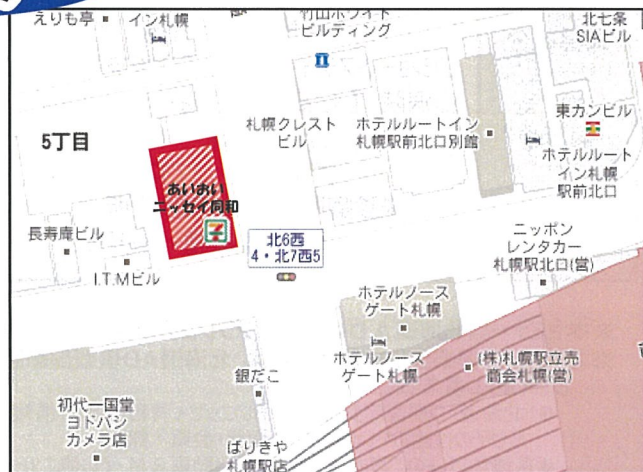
えりも亭
イン札幌
竹山ホワイトビルディング
北七条SIAビル
5丁目
札幌クレストビル
ホテルルートイン札幌駅前北口別館
東カンビル
ホテルルートイン札幌駅前北口
あいおいニッセイ同和
長寿庵ビル
北6西4・北7西5
ニッポンレンタカー札幌駅北口(営)
I.T.Mビル
ホテルノースゲート札幌
ホテルノースゲート札幌
(株)札幌駅立売商会札幌(営)
銀だこ
初代一国堂ヨドバシカメラ店
ばりきや札幌駅店